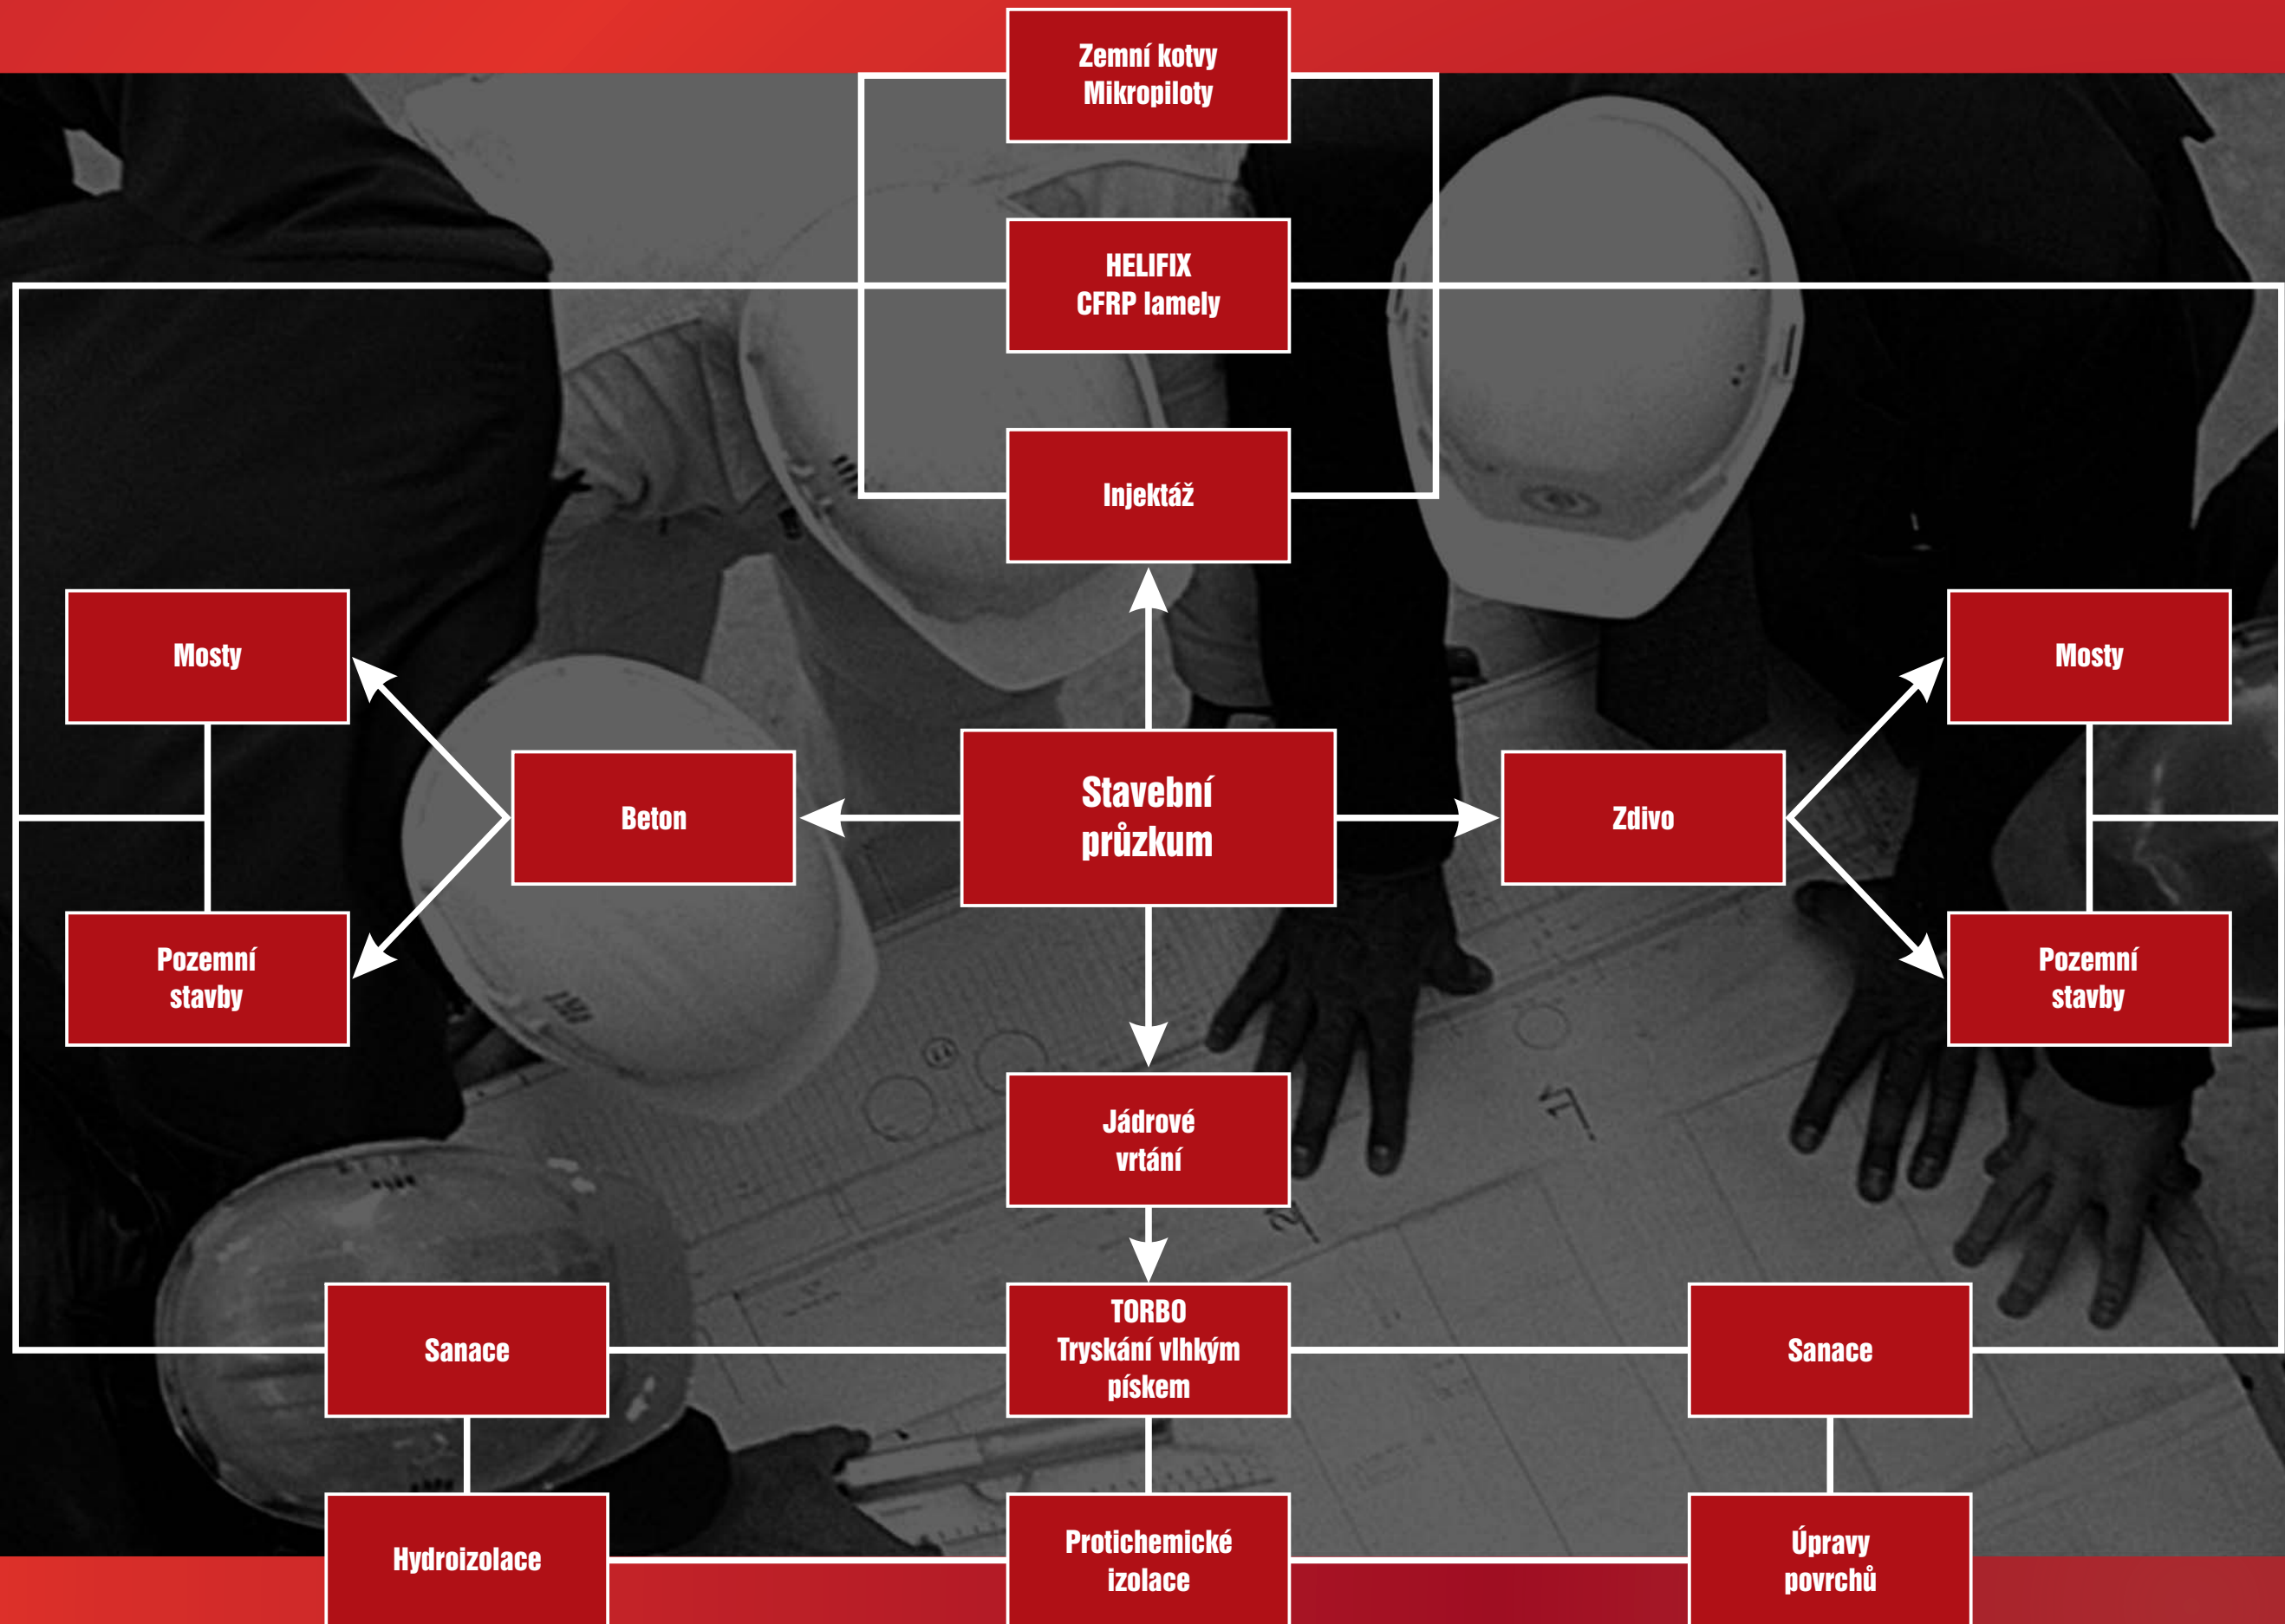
Zemní kotvy
Mikropiloty

HELIFIX
CFRP lamely

Injektáž

Mosty

Beton

Stavební průzkum

Zdivo

Mosty

Pozemní stavby

Pozemní stavby

Jádrové vrtání

TORBO
Tryskání vlhkým pískem

Sanace

Sanace

Hydroizolace

Protichemické izolace

Úpravy povrchů